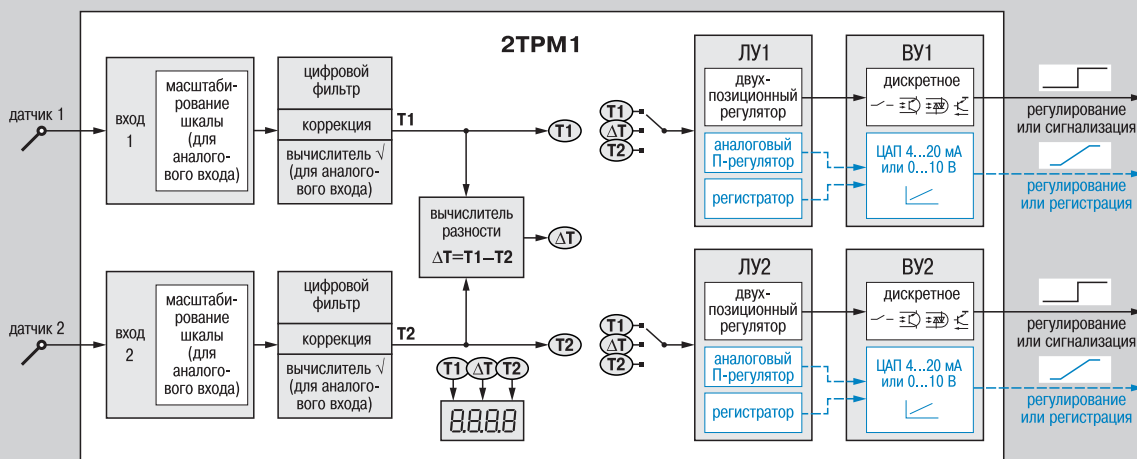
2ТРМ1

датчик 1

вход 1

масштабирование шкалы (для аналогового входа)

цифровой фильтр

коррекция

вычислитель √ (для аналогового входа)

T1

T1

вычислитель разности

$\Delta T = T1 - T2$

$\Delta T$

датчик 2

вход 2

масштабирование шкалы (для аналогового входа)

цифровой фильтр

коррекция

вычислитель √ (для аналогового входа)

T2

T2

T1 $\Delta T$ T2

8.8.8.8

T1
$\Delta T$
T2

ЛУ1

двухпозиционный регулятор

аналоговый П-регулятор

регистратор

ВУ1

дискретное

ЦАП 4...20 мА или 0...10 В

регулирование или сигнализация

регулирование или регистрация

T1
$\Delta T$
T2

ЛУ2

двухпозиционный регулятор

аналоговый П-регулятор

регистратор

ВУ2

дискретное

ЦАП 4...20 мА или 0...10 В

регулирование или сигнализация

регулирование или регистрация